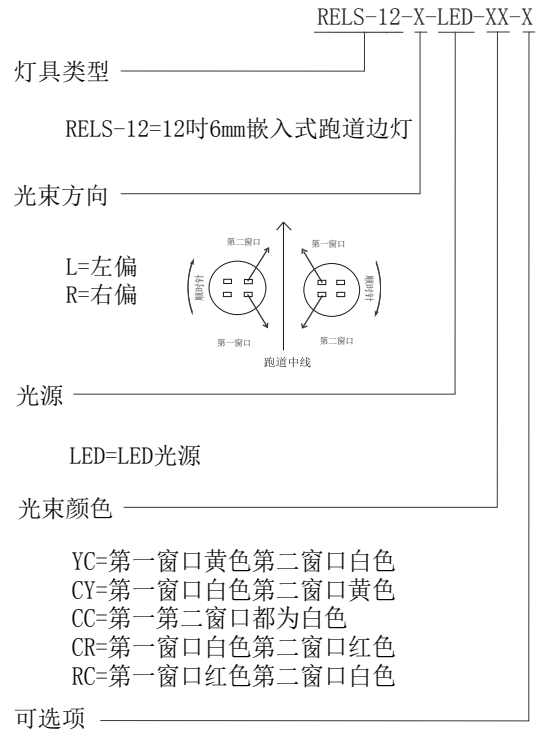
RELS-12-X-LED-XX-X

灯具类型

RELS-12=12吋6mm嵌入式跑道边灯

光束方向

L=左偏
R=右偏

第二窗口
第一窗口
顺时针
第一窗口
第二窗口
顺时针
跑道中线

光源

LED=LED光源

光束颜色

YC=第一窗口黄色第二窗口白色
CY=第一窗口白色第二窗口黄色
CC=第一第二窗口都为白色
CR=第一窗口白色第二窗口红色
RC=第一窗口红色第二窗口白色

可选项